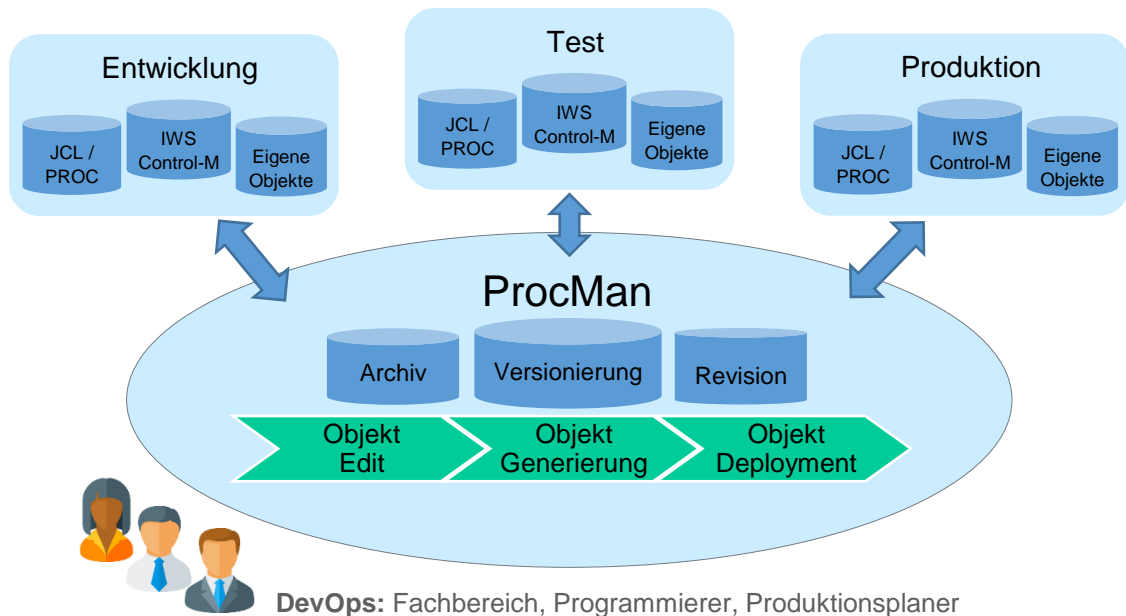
Entwicklung

JCL / PROC

IWS Control-M

Eigene Objekte

Test

JCL / PROC

IWS Control-M

Eigene Objekte

Produktion

JCL / PROC

IWS Control-M

Eigene Objekte

ProcMan

Archiv

Versionierung

Revision

Objekt Edit

Objekt Generierung

Objekt Deployment

**DevOps:** Fachbereich, Programmierer, Produktionsplaner